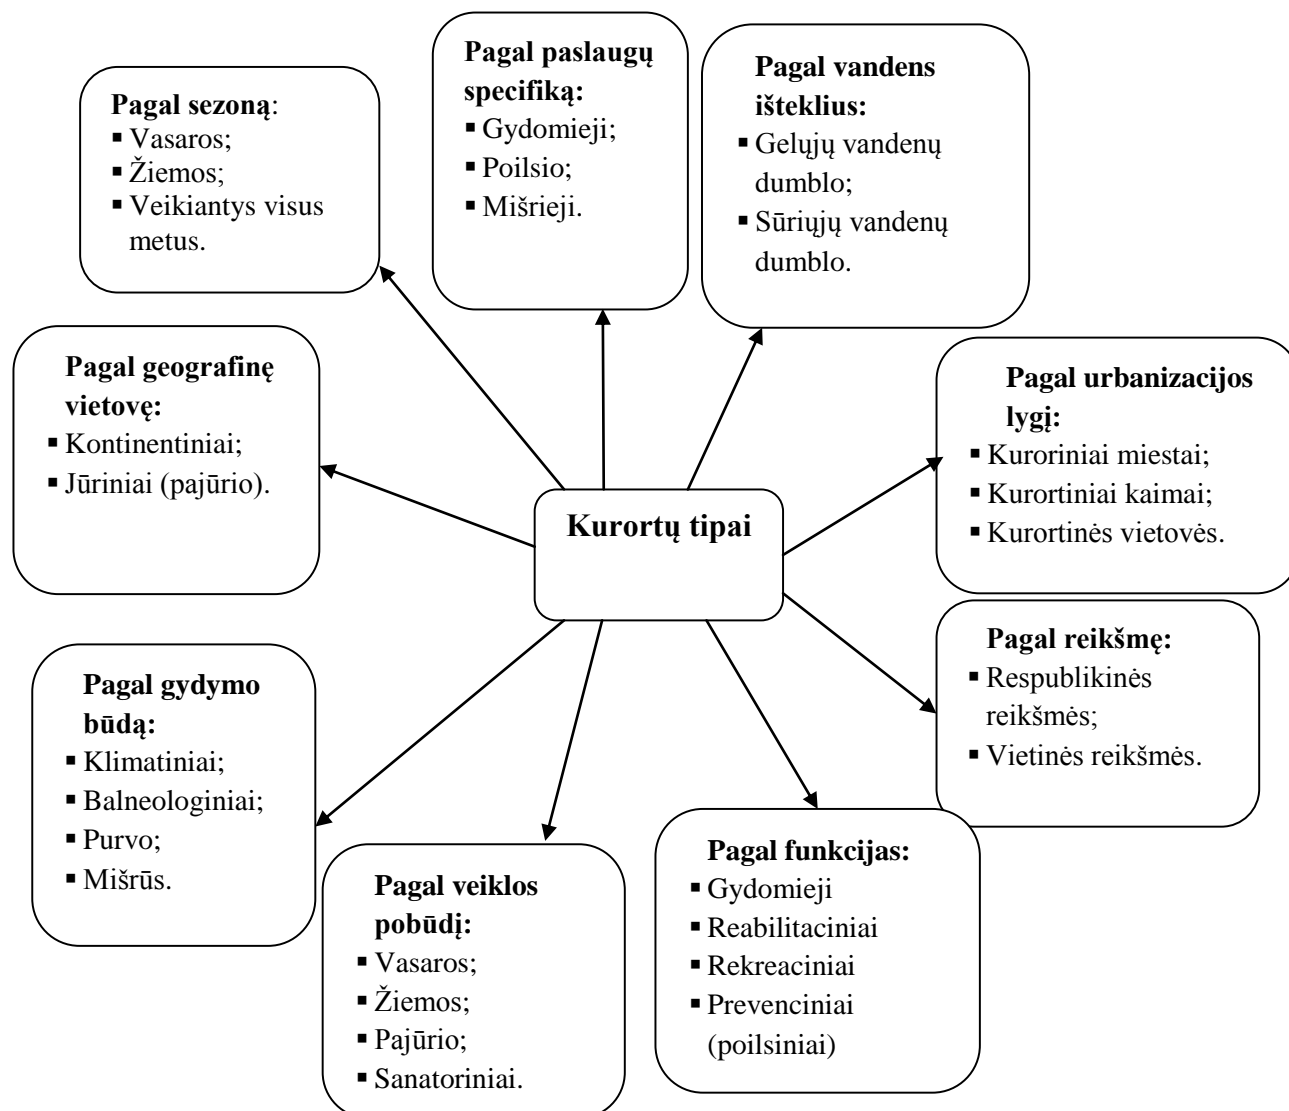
Pagal sezoną:
- Vasaros;
- Žiemos;
- Veikiantys visus metus.

Pagal paslaugų specifiką:
- Gydomieji;
- Poilsio;
- Mišrieji.

Pagal vandens išteklius:
- Gelųjų vandenų dumblo;
- Sūriųjų vandenų dumblo.

Pagal geografinę vietovę:
- Kontinentiniai;
- Jūriniai (pajūrio).

Pagal urbanizacijos lygį:
- Kuroriniai miestai;
- Kurortiniai kaimai;
- Kurortinės vietovės.

Kurortų tipai

Pagal reikšmę:
- Respublikinės reikšmės;
- Vietinės reikšmės.

Pagal gydymo būdą:
- Klimatiniai;
- Balneologiniai;
- Purvo;
- Mišrūs.

Pagal veiklos pobūdį:
- Vasaros;
- Žiemos;
- Pajūrio;
- Sanatoriniai.

Pagal funkcijas:
- Gydomieji
- Reabilitaciniai
- Rekreaciniai
- Prevenciniai (poilsiniai)